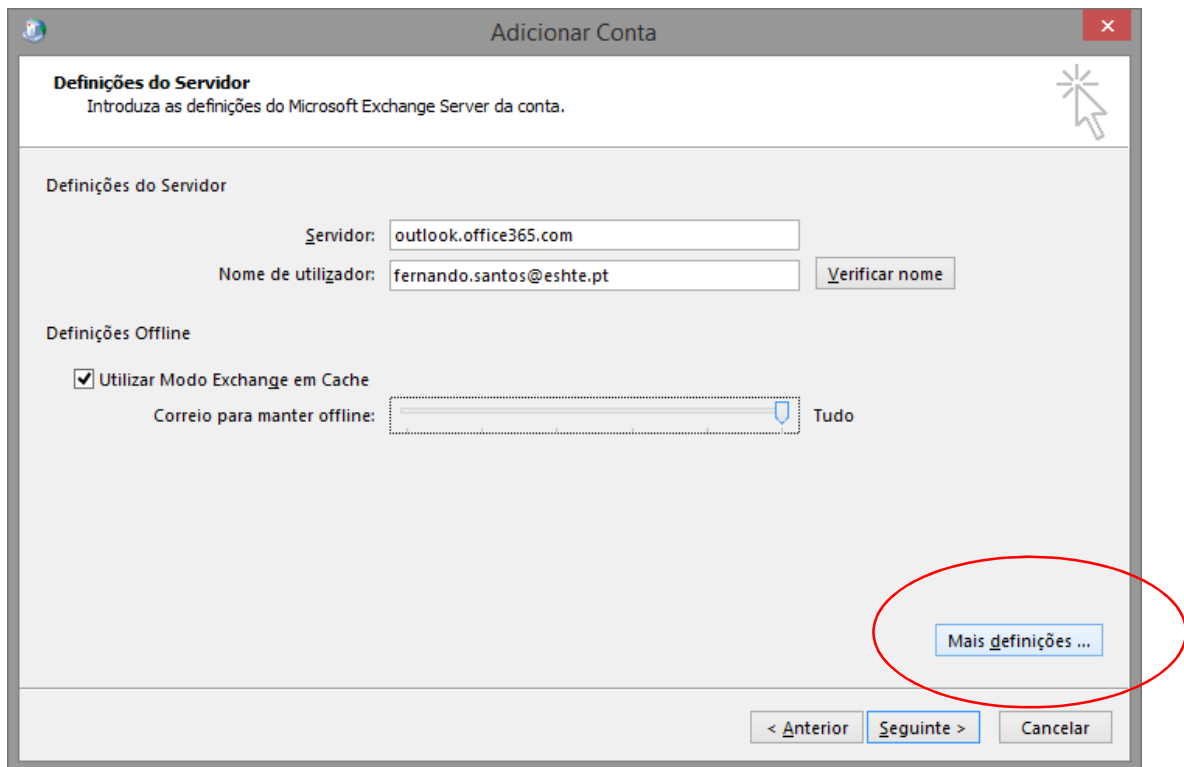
Adicionar Conta

Definições do Servidor
Introduza as definições do Microsoft Exchange Server da conta.

Definições do Servidor

Servidor: outlook.office365.com

Nome de utilizador: fernando.santos@eshte.pt

Verificar nome

Definições Offline

Utilizar Modo Exchange em Cache

Correio para manter offline:

Tudo

Mais definições ...

< Anterior

Seguinte >

Cancelar